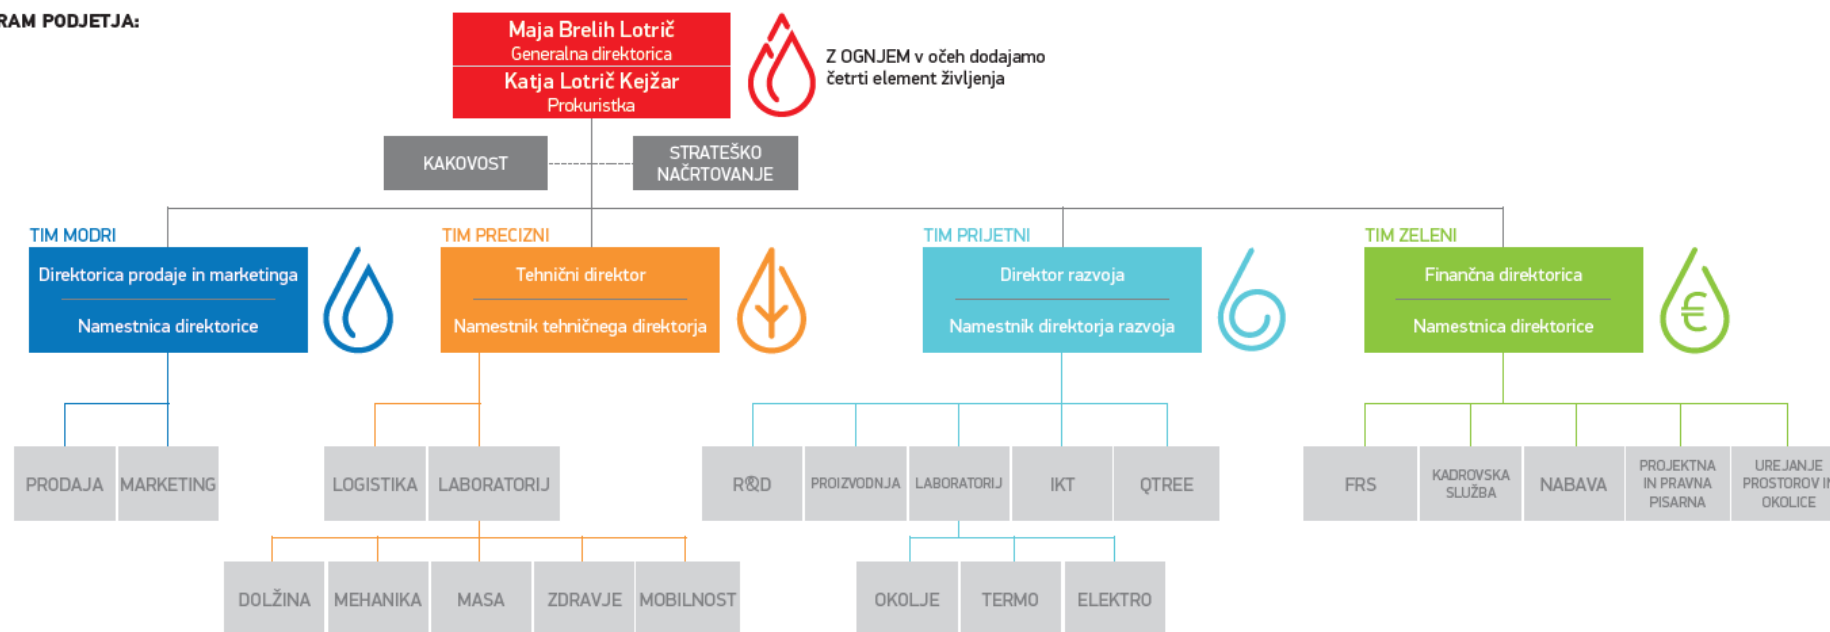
RAM PODJETJA:

Maja Brelih Lotrič
Generalna direktorica
Katja Lotrič Kejžar
Prokuristka

Z OGNJEM v očeh dodajamo četrti element življenja

KAKOVOST

STRATEŠKO NAČRTOVANJE

TIM MODRI
Direktorica prodaje in marketinga
Namestnica direktorice

TIM PRECIZNI
Tehnični direktor
Namestnik tehničnega direktorja

TIM PRIJETNI
Direktor razvoja
Namestnik direktorja razvoja

TIM ZELENI
Finančna direktorica
Namestnica direktorice

PRODAJA
MARKETING

LOGISTIKA
LABORATORIJ

R&D
PROIZVODNJA
LABORATORIJ
IKT
QTREE

FRS
KADROVSKA SLUŽBA
NABAVA
PROJEKTNA IN PRAVNA PISARNA
UREJANJE PROSTOROV IN OKOLICE

DOLŽINA
MEHANIKA
MASA
ZDRAVJE
MOBILNOST

OKOLJE
TERMO
ELEKTRO